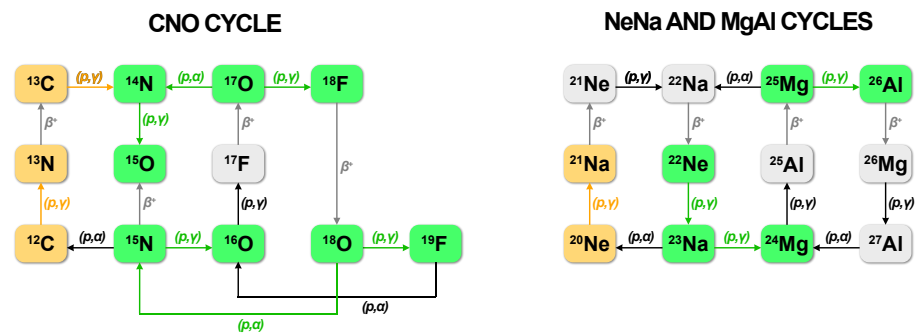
CNO CYCLE

$^{13}$C (p,γ) $^{14}$N (p,α) $^{17}$O (p,γ) $^{18}$F

β+ (p,γ) β+ β+

$^{13}$N $^{15}$O $^{17}$F

(p,γ) β+ (p,γ)

$^{12}$C (p,α) $^{15}$N (p,γ) $^{16}$O $^{18}$O (p,γ) $^{19}$F

(p,α)

(p,α)

NeNa AND MgAl CYCLES

$^{21}$Ne (p,γ) $^{22}$Na (p,α) $^{25}$Mg (p,γ) $^{26}$Al

β+ β+ β+ β+

$^{21}$Na $^{22}$Ne $^{25}$Al $^{26}$Mg

(p,γ) (p,γ) (p,γ) (p,γ)

$^{20}$Ne (p,α) $^{23}$Na (p,γ) $^{24}$Mg (p,α) $^{27}$Al